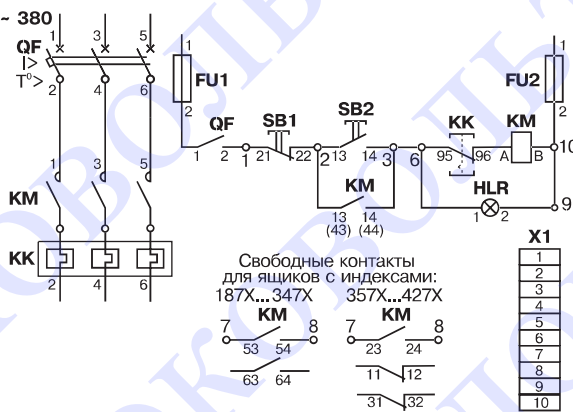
~ 380
QF
I>
T°>
1 3 5
2 4 6
1 3 5
KM
KK
2 4 6
1
FU1
2
QF
1 2
SB1
1 21 22
SB2
2 13 14
KM
13 (43)
14 (44)
3
6
KK
95 96
KM
A B
1
FU2
2
10
HLR
1 2
9
Свободные контакты для ящиков с индексами:
187X...347X
357X...427X
7 KM 8
53 54
63 64
7 KM 8
23 24
11 12
31 32
X1

| 1 |
|---|
| 2 |
| 3 |
| 4 |
| 5 |
| 6 |
| 7 |
| 8 |
| 9 |
| 10 |